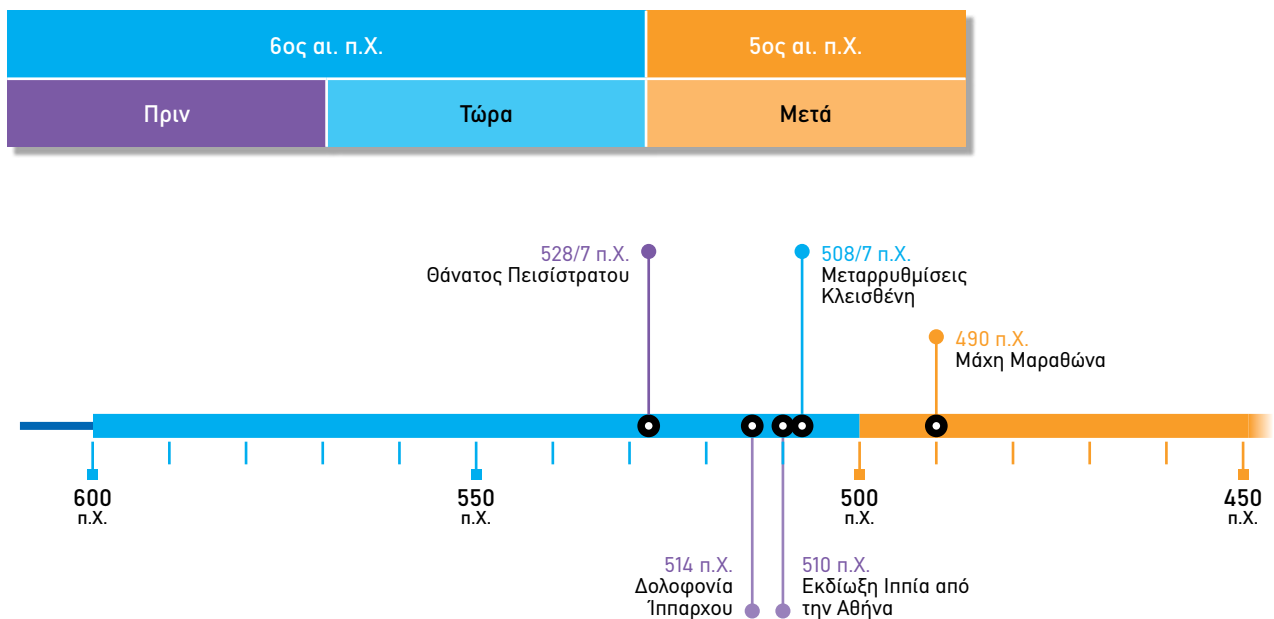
| 6ος αι. π.Χ. | | 5ος αι. π.Χ. |
|---|---|---|
| Πριν | Τώρα | Μετά |

528/7 π.Χ.
Θάνατος Πεισίστρατου

508/7 π.Χ.
Μεταρρυθμίσεις Κλεισθένη

490 π.Χ.
Μάχη Μαραθώνα

600 π.Χ.

550 π.Χ.

500 π.Χ.

450 π.Χ.

514 π.Χ.
Δολοφονία Ίππαρχου

510 π.Χ.
Εκδίωξη Ιππία από την Αθήνα